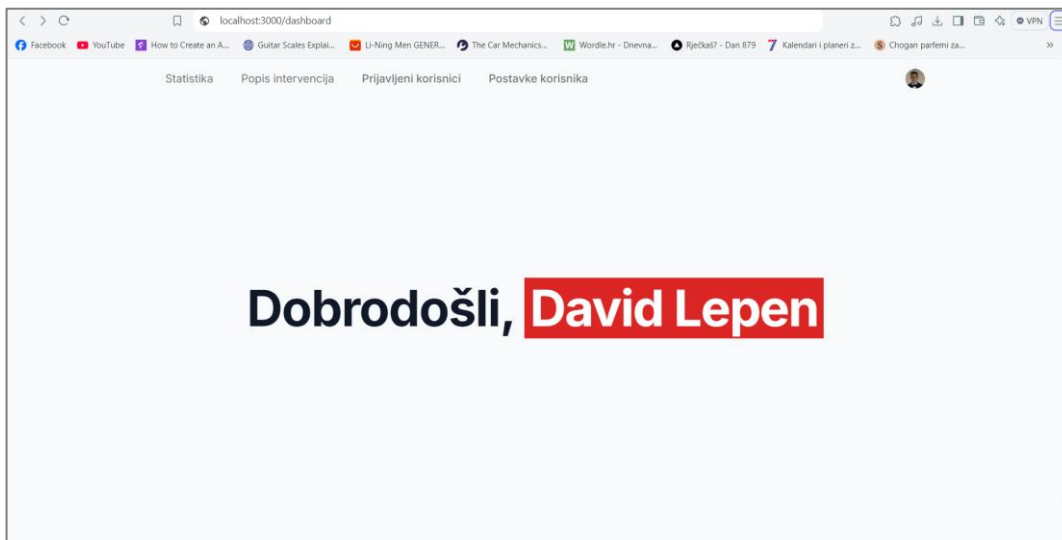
localhost:3000/dashboard

VPN

Facebook YouTube How to Create an A... Guitar Scales Explai... Li-Ning Men GENER... The Car Mechanics... Wordle.hr - Dnevna... Rječkaš? - Dan 879 Kalendari i planeri z... Chogan parfemi za...

Statistika Popis intervencija Prijavljeni korisnici Postavke korisnika

Dobrodošli, David Lepen